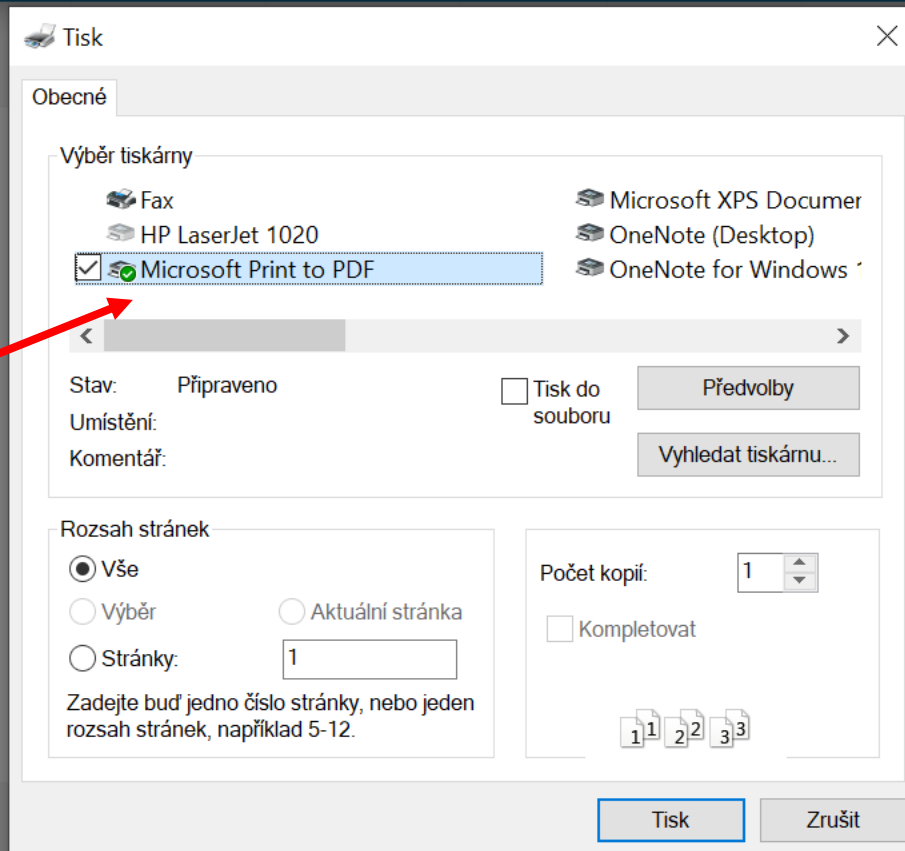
Tisk

Obecné

Výběr tiskárny

Fax
HP LaserJet 1020
Microsoft Print to PDF
Microsoft XPS Documen
OneNote (Desktop)
OneNote for Windows 1

Stav: Připraveno
Umístění:
Komentář:

Tisk do souboru

Předvolby

Vyhledat tiskárnu...

Rozsah stránek

Vše
Výběr
Aktuální stránka
Stránky: 1

Zadejte buď jedno číslo stránky, nebo jeden rozsah stránek, například 5-12.

Počet kopií: 1

Kompletovat

1 1 2 2 3 3

Tisk
Zrušit